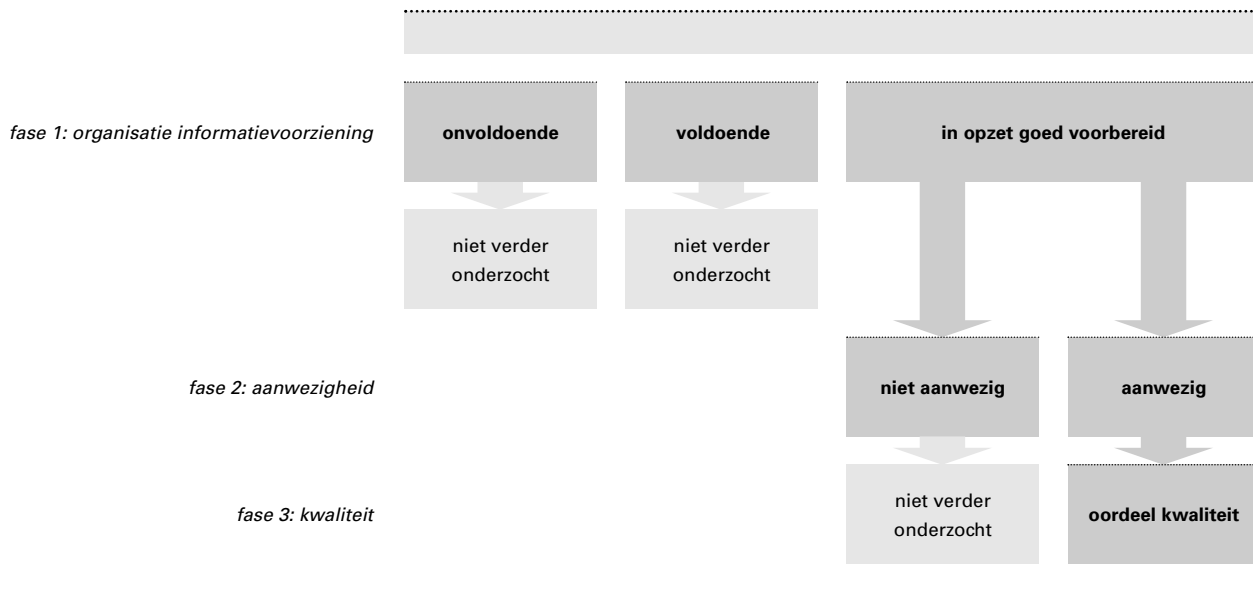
fase 1: organisatie informatievoorziening

onvoldoende

voldoende

in opzet goed voorbereid

niet verder onderzocht

niet verder onderzocht

fase 2: aanwezigheid

niet aanwezig

aanwezig

fase 3: kwaliteit

niet verder onderzocht

oordeel kwaliteit